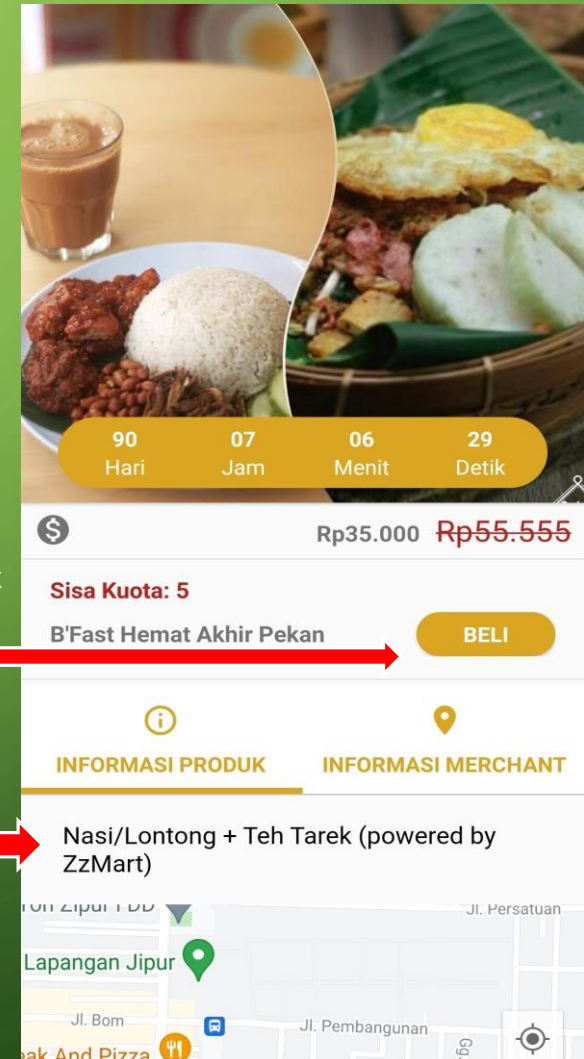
90
Hari

07
Jam

06
Menit

29
Detik

Rp35.000 Rp55.555

Sisa Kuota: 5

B'Fast Hemat Akhir Pekan

BELI

INFORMASI PRODUK

INFORMASI MERCHANT

Nasi/Lontong + Teh Tarek (powered by ZzMart)

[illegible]ron Zipur I DD

Jl. Persatuan

Lapangan Jipur

Jl. Bom

Jl. Pembangunan

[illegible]ak And Pizza

Gg.